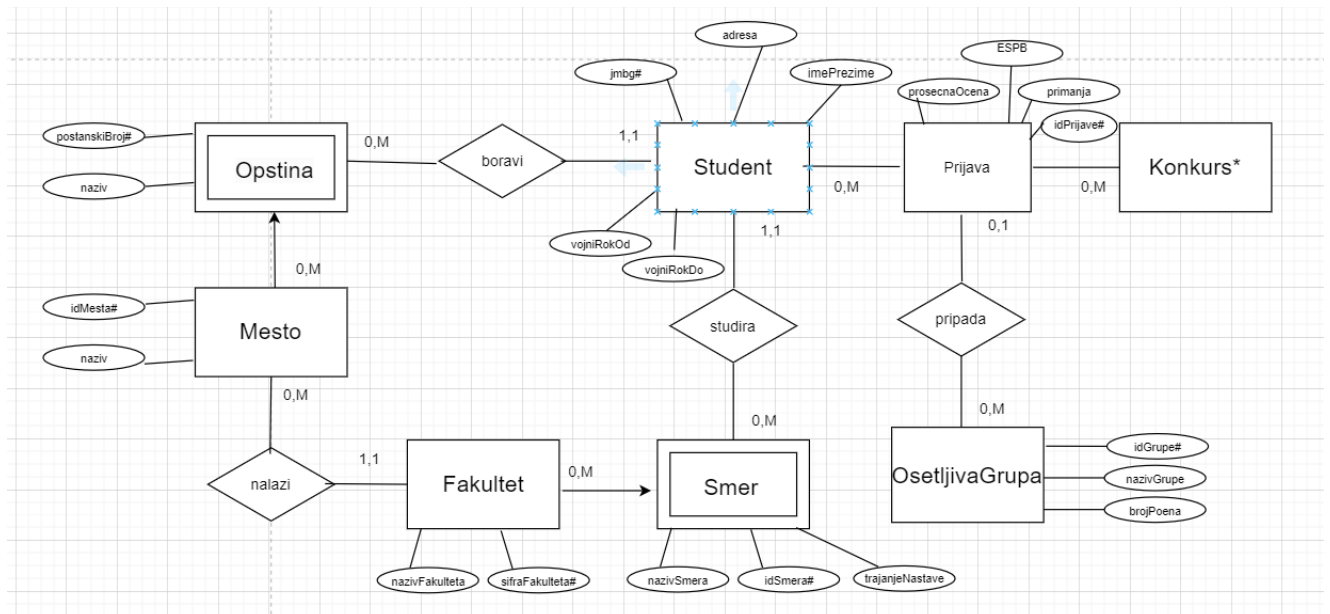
adresa
jmbg#
imePrezime
ESPB
prosecnaOcena
primanja
idPrijave#
postanskiBroj#
Opstina
naziv
0,M
boravi
1,1
Student
0,M
Prijava
0,M
Konkurs*
vojniRokOd
vojniRokDo
1,1
0,1
0,M
idMesta#
Mesto
naziv
studira
pripada
0,M
0,M
0,M
idGrupe#
OsetljivaGrupa
nazivGrupe
brojPoena
nalazi
1,1
Fakultet
0,M
Smer
nazivFakulteta
sifraFakulteta#
nazivSmera
idSmera#
trajanjeNastave